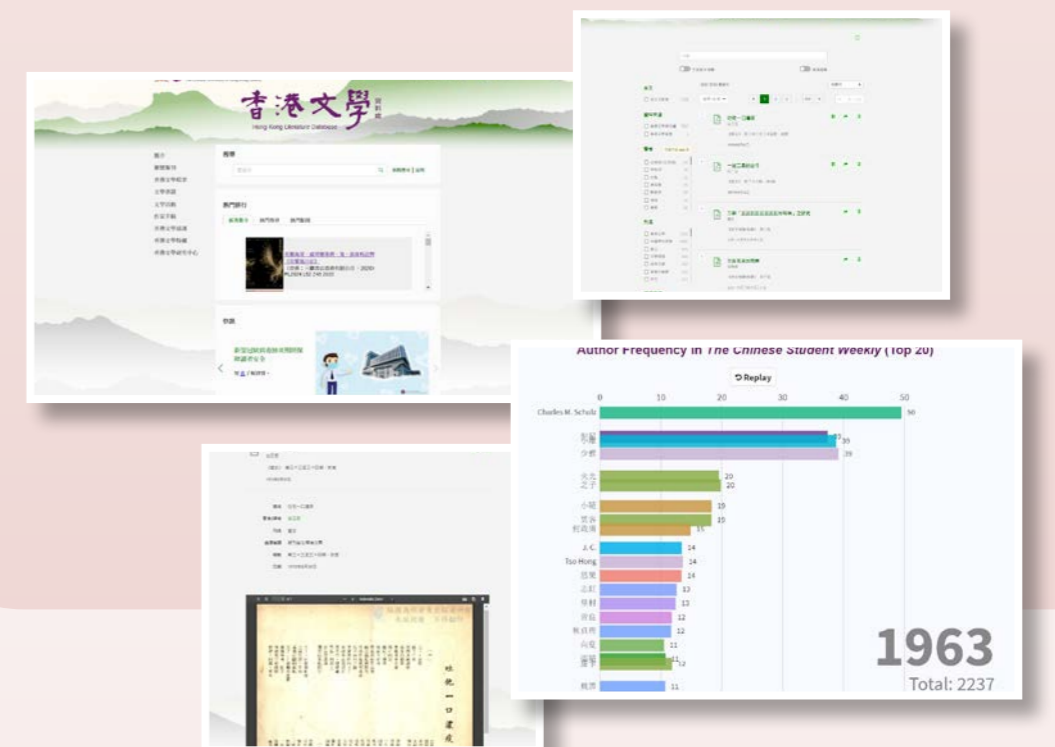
香港文學 資料庫
Hong Kong Literature Database

簡介
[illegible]
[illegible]
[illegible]
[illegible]
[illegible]
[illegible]
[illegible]
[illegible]

搜尋
熱門排行
快訊

Author Frequency in The Chinese Student Weekly (Top 20)
Replay

| 0 | 10 | 20 | 30 | 40 | 50 |
|---|---|---|---|---|---|

Charles M. Schulz 50
影廬 39
少藝 39
先生 20
之子 20
小福 19
實兵 19
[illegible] 15
J. C. 14
Tso Hong 14
思果 14
志紅 13
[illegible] 13
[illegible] 12
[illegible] 12
向度 11
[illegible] 12
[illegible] 11

1963
Total: 2237